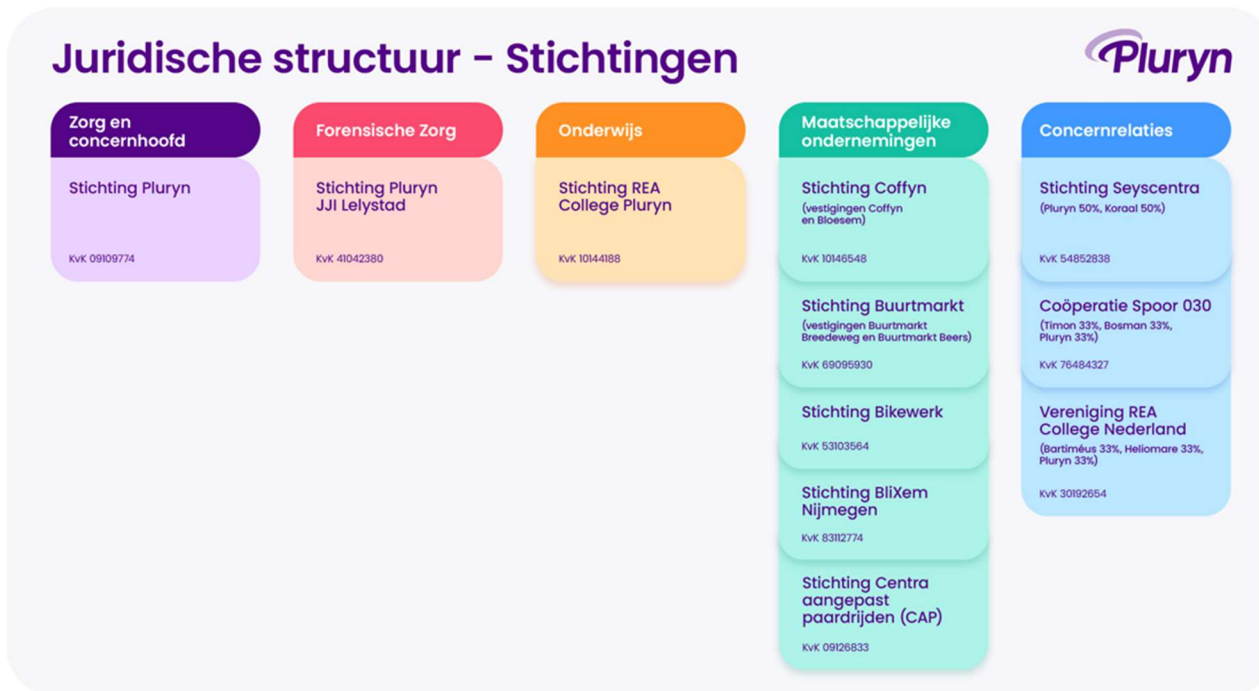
Juridische structuur - Stichtingen

Pluryn

Zorg en concernhoofd

Stichting Pluryn

KvK 09109774

Forensische Zorg

Stichting Pluryn JJI Lelystad

KvK 41042380

Onderwijs

Stichting REA College Pluryn

KvK 10144188

Maatschappelijke ondernemingen

Stichting Coffyn
(vestigingen Coffyn en Bloesem)

KvK 10146548

Stichting Buurtmarkt
(vestigingen Buurtmarkt Breedeweg en Buurtmarkt Beers)

KvK 69095930

Stichting Bikewerk

KvK 53103564

Stichting BliXem Nijmegen

KvK 83112774

Stichting Centra aangepast paardrijden (CAP)

KvK 09126833

Concernrelaties

Stichting Seyscentra
(Pluryn 50%, Koraal 50%)

KvK 54852838

Coöperatie Spoor 030
(Timon 33%, Bosman 33%, Pluryn 33%)

KvK 76484327

Vereniging REA College Nederland
(Bartiméus 33%, Heliomare 33%, Pluryn 33%)

KvK 30192654